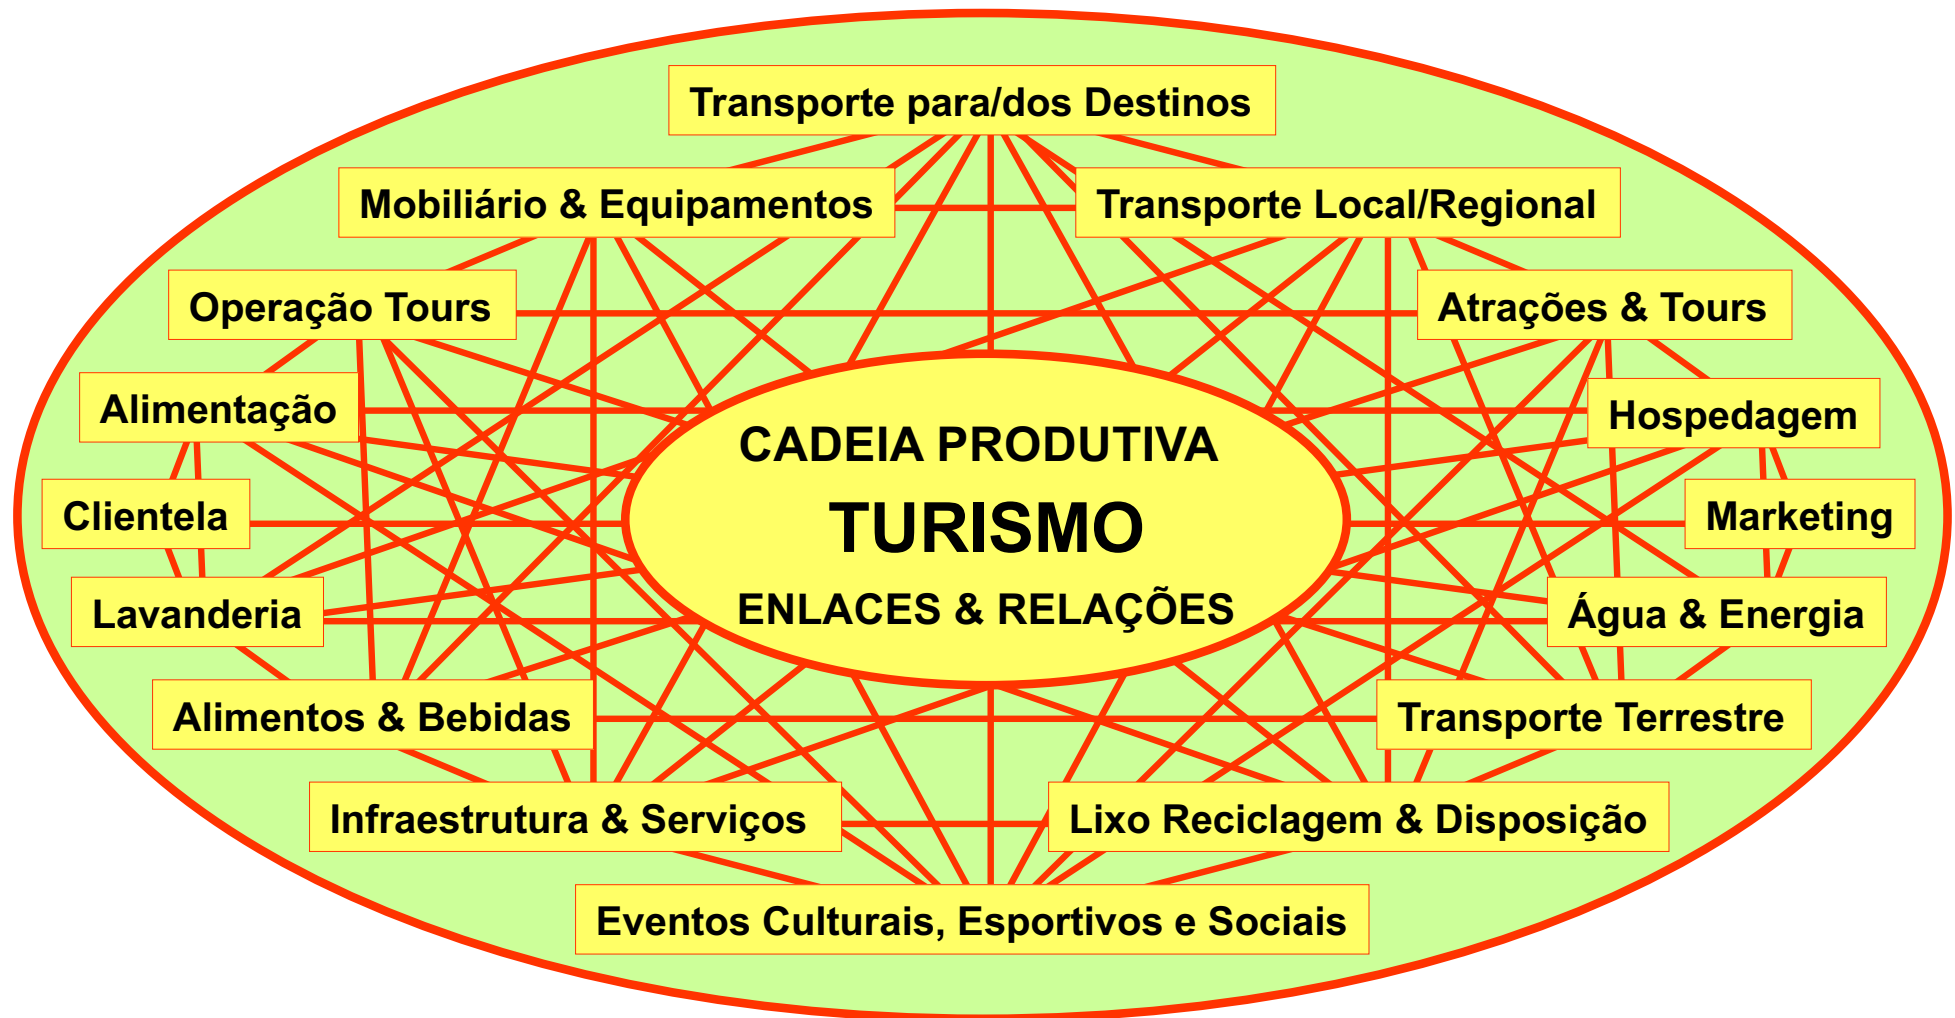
Transporte para/dos Destinos

Mobiliário & Equipamentos

Transporte Local/Regional

Operação Tours

Atrações & Tours

Alimentação

Hospedagem

Clientela

Marketing

Lavanderia

Água & Energia

Alimentos & Bebidas

Transporte Terrestre

Infraestrutura & Serviços

Lixo Reciclagem & Disposição

Eventos Culturais, Esportivos e Sociais

CADEIA PRODUTIVA

TURISMO

ENLACES & RELAÇÕES